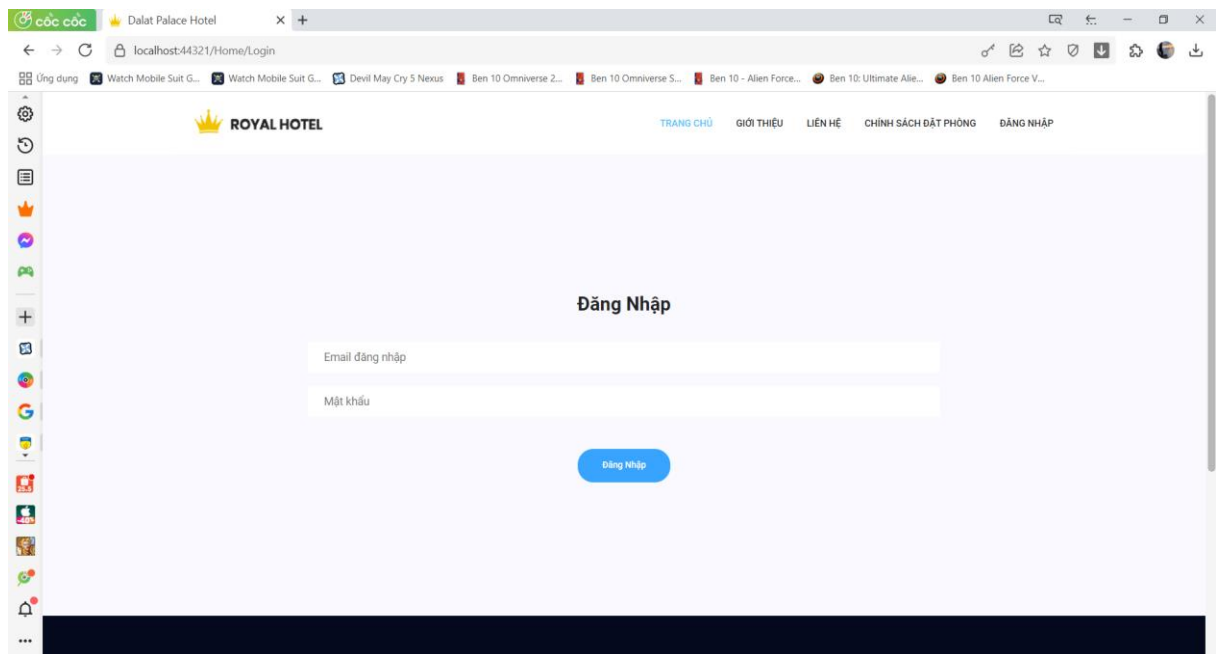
cốc cốc
Dalat Palace Hotel
localhost:44321/Home/Login
Ứng dụng Watch Mobile Suit G... Watch Mobile Suit G... Devil May Cry 5 Nexus Ben 10 Omniverse 2... Ben 10 Omniverse S... Ben 10 - Alien Force... Ben 10: Ultimate Alie... Ben 10 Alien Force V...

ROYAL HOTEL
TRANG CHỦ GIỚI THIỆU LIÊN HỆ CHÍNH SÁCH ĐẶT PHÒNG ĐĂNG NHẬP

Đăng Nhập
Email đăng nhập
Mật khẩu
Đăng Nhập